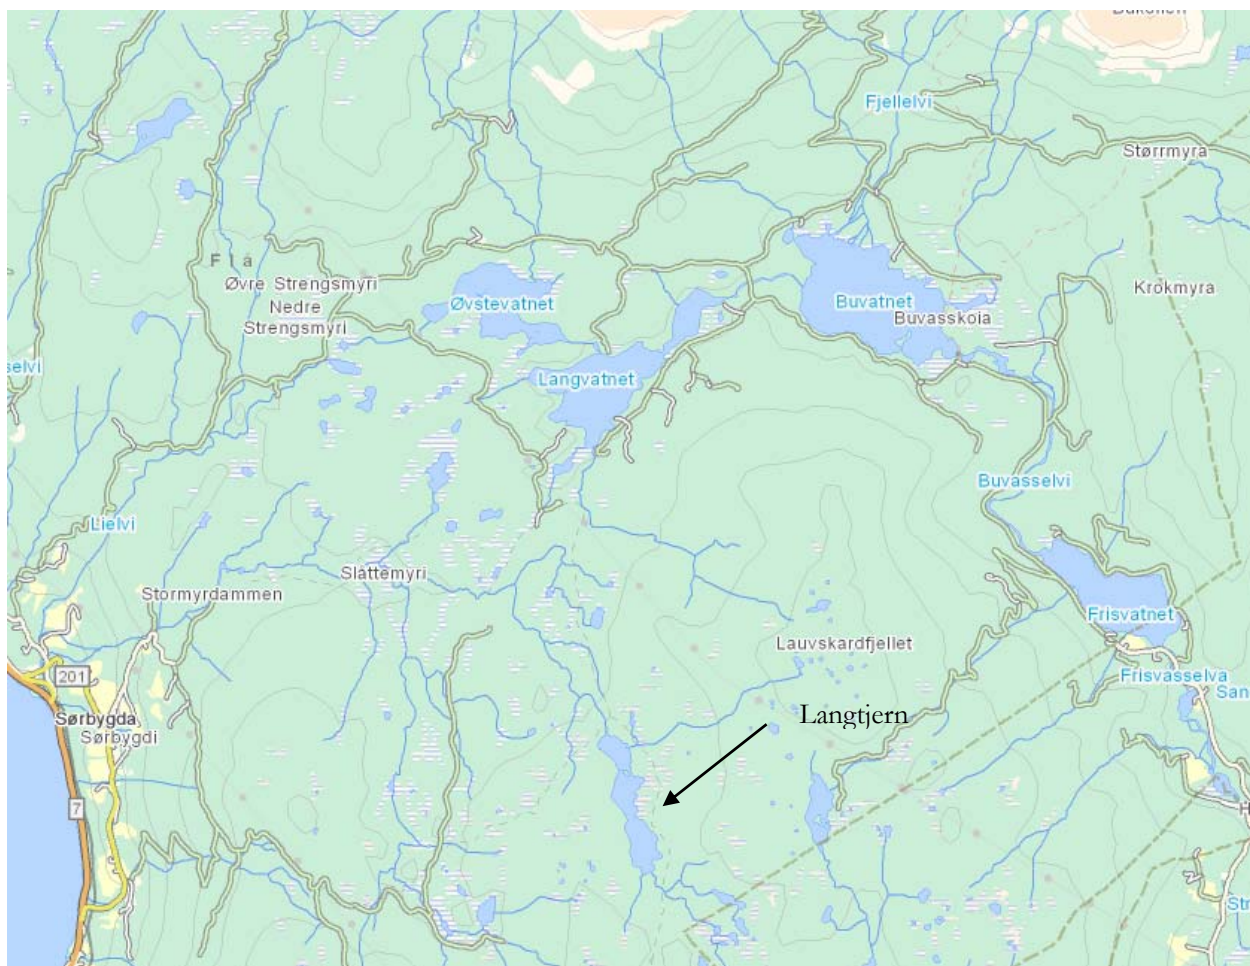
Fjellelvi
Størrmyra
Flå
Øvre Strengsmyri
Nedre
Strengsmyri
Øvstevatnet
Buvatnet
Buvasskoia
Krokmyra
selvi
Langvatnet
Buvasselvi
Lielvi
Slåttemyri
Stormyrdammen
Frisvatnet
Lauvskardfjellet
201
Frisvasselva
San
Sørbygda
Sørbygdi
Langtjern
7
H
Str